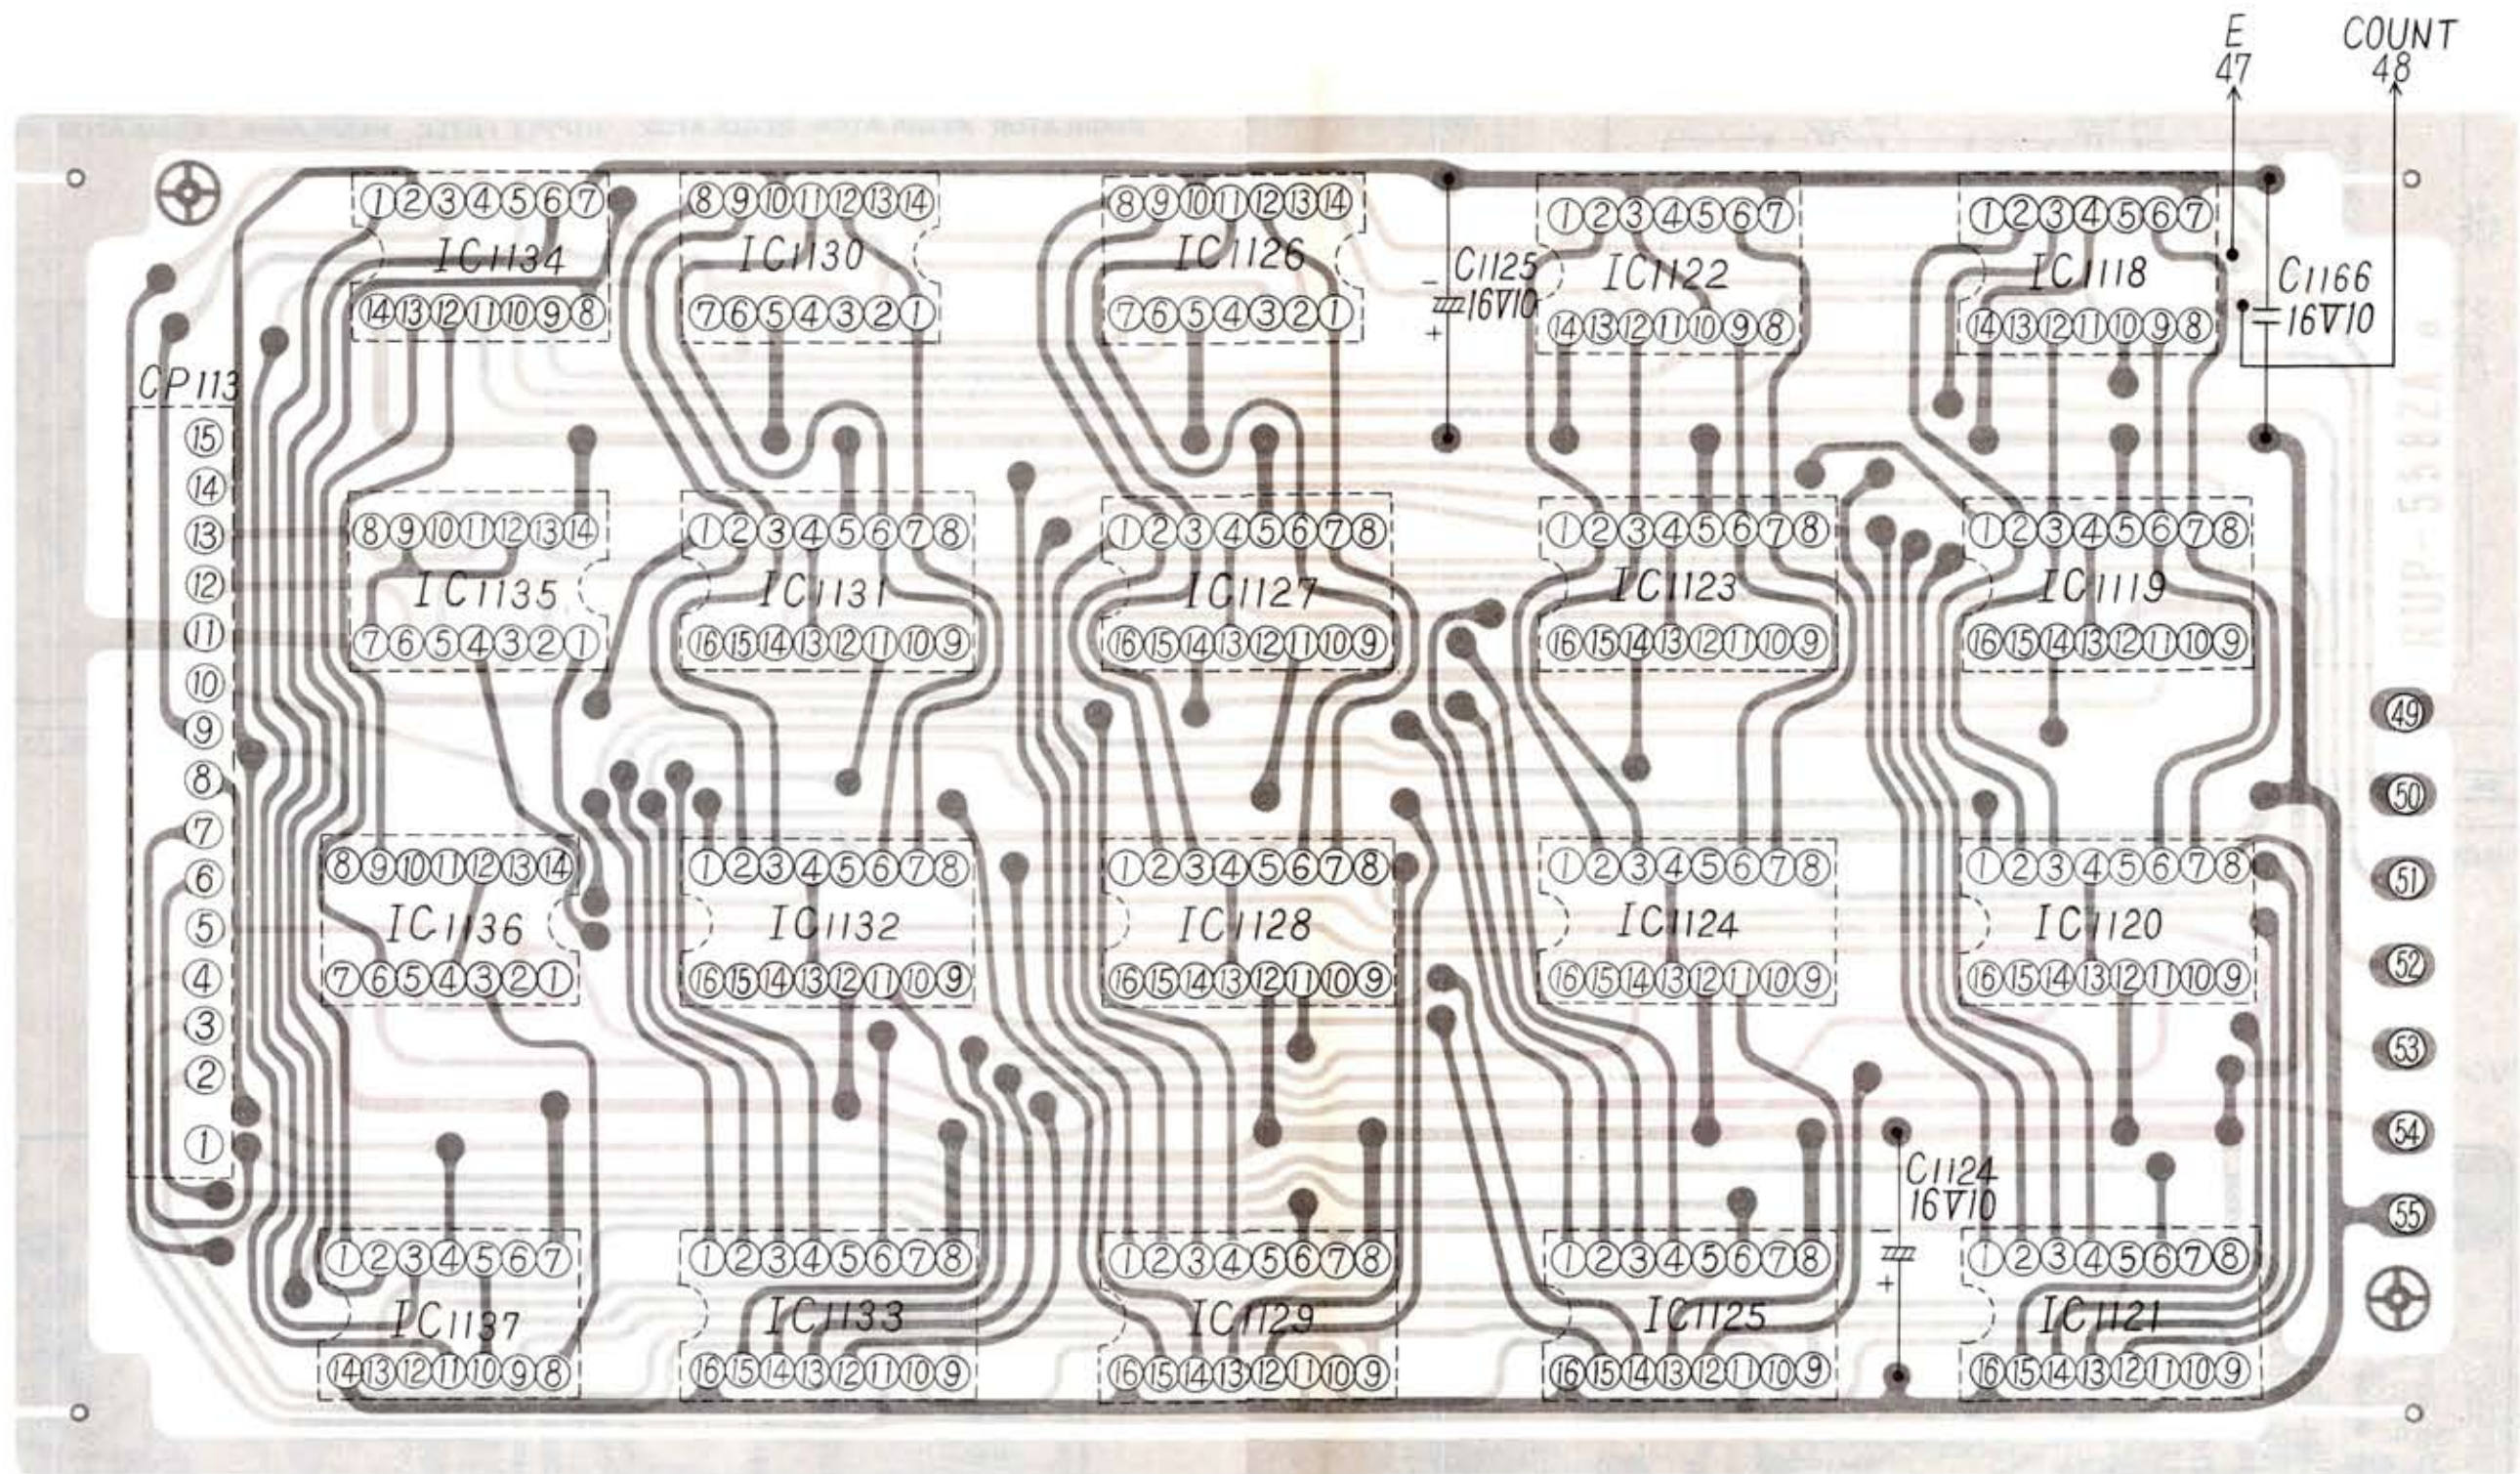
E
47
COUNT
48

①②③④⑤⑥⑦
IC1134
⑭⑬⑫⑪⑩⑨⑧

⑧⑨⑩⑪⑫⑬⑭
IC1130
⑦⑥⑤④③②①

⑧⑨⑩⑪⑫⑬⑭
IC1126
⑦⑥⑤④③②①

C1125
16V10
-
+

①②③④⑤⑥⑦
IC1122
⑭⑬⑫⑪⑩⑨⑧

①②③④⑤⑥⑦
IC1118
⑭⑬⑫⑪⑩⑨⑧

C1166
16V10

CP113
⑮
⑭
⑬
⑫
⑪
⑩
⑨
⑧
⑦
⑥
⑤
④
③
②
①

⑧⑨⑩⑪⑫⑬⑭
IC1135
⑦⑥⑤④③②①

①②③④⑤⑥⑦⑧
IC1131
⑯⑮⑭⑬⑫⑪⑩⑨

①②③④⑤⑥⑦⑧
IC1127
⑯⑮⑭⑬⑫⑪⑩⑨

①②③④⑤⑥⑦⑧
IC1123
⑯⑮⑭⑬⑫⑪⑩⑨

①②③④⑤⑥⑦⑧
IC1119
⑯⑮⑭⑬⑫⑪⑩⑨

㊾
㊿
51
52
53
54
55

⑧⑨⑩⑪⑫⑬⑭
IC1136
⑦⑥⑤④③②①

①②③④⑤⑥⑦⑧
IC1132
⑯⑮⑭⑬⑫⑪⑩⑨

①②③④⑤⑥⑦⑧
IC1128
⑯⑮⑭⑬⑫⑪⑩⑨

①②③④⑤⑥⑦⑧
IC1124
⑯⑮⑭⑬⑫⑪⑩⑨

①②③④⑤⑥⑦⑧
IC1120
⑯⑮⑭⑬⑫⑪⑩⑨

C1124
16V10
+

①②③④⑤⑥⑦
IC1137
⑭⑬⑫⑪⑩⑨⑧

①②③④⑤⑥⑦⑧
IC1133
⑯⑮⑭⑬⑫⑪⑩⑨

①②③④⑤⑥⑦⑧
IC1129
⑯⑮⑭⑬⑫⑪⑩⑨

①②③④⑤⑥⑦⑧
IC1125
⑯⑮⑭⑬⑫⑪⑩⑨

①②③④⑤⑥⑦⑧
IC1121
⑯⑮⑭⑬⑫⑪⑩⑨